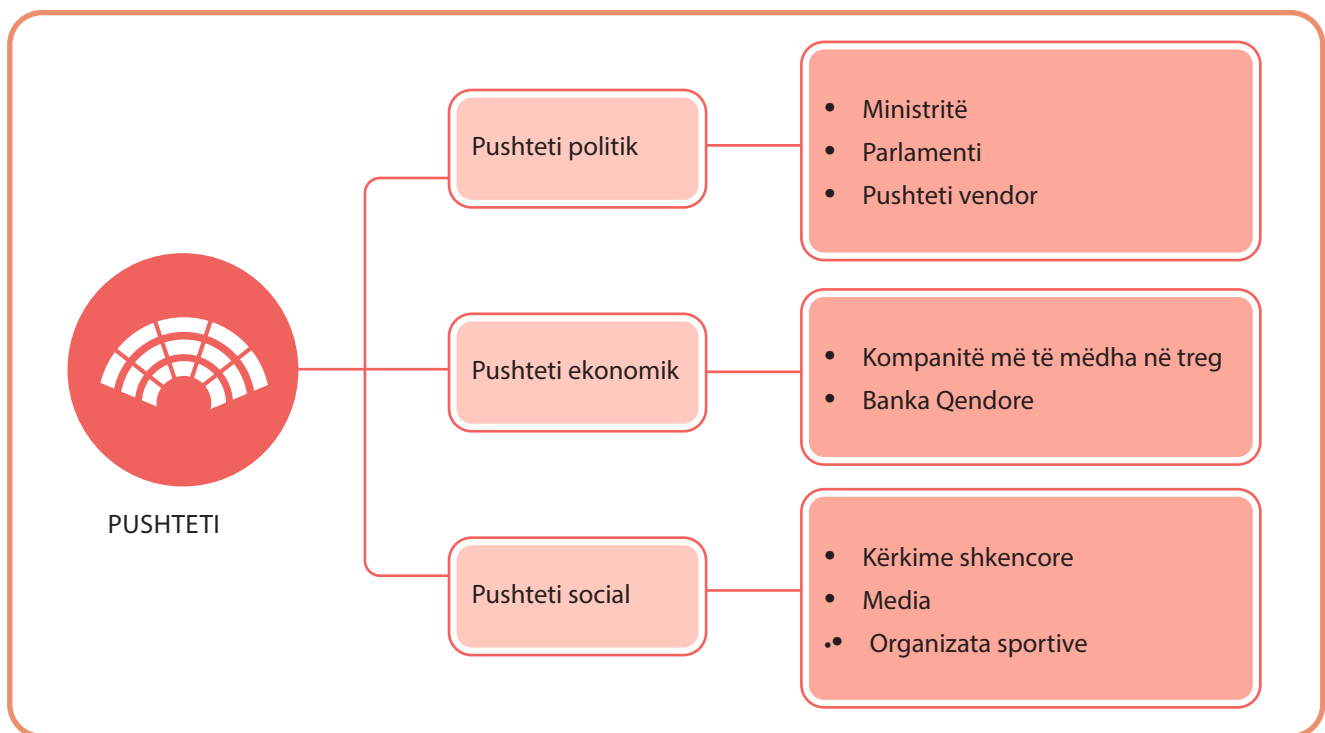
PUSHTETI

Pushteti politik

- Ministritë
- Parlamenti
- Pushteti vendor

Pushteti ekonomik

- Kompanitë më të mëdha në treg
- Banka Qendore

Pushteti social

- Kërkime shkencore
- Media
- Organizata sportive